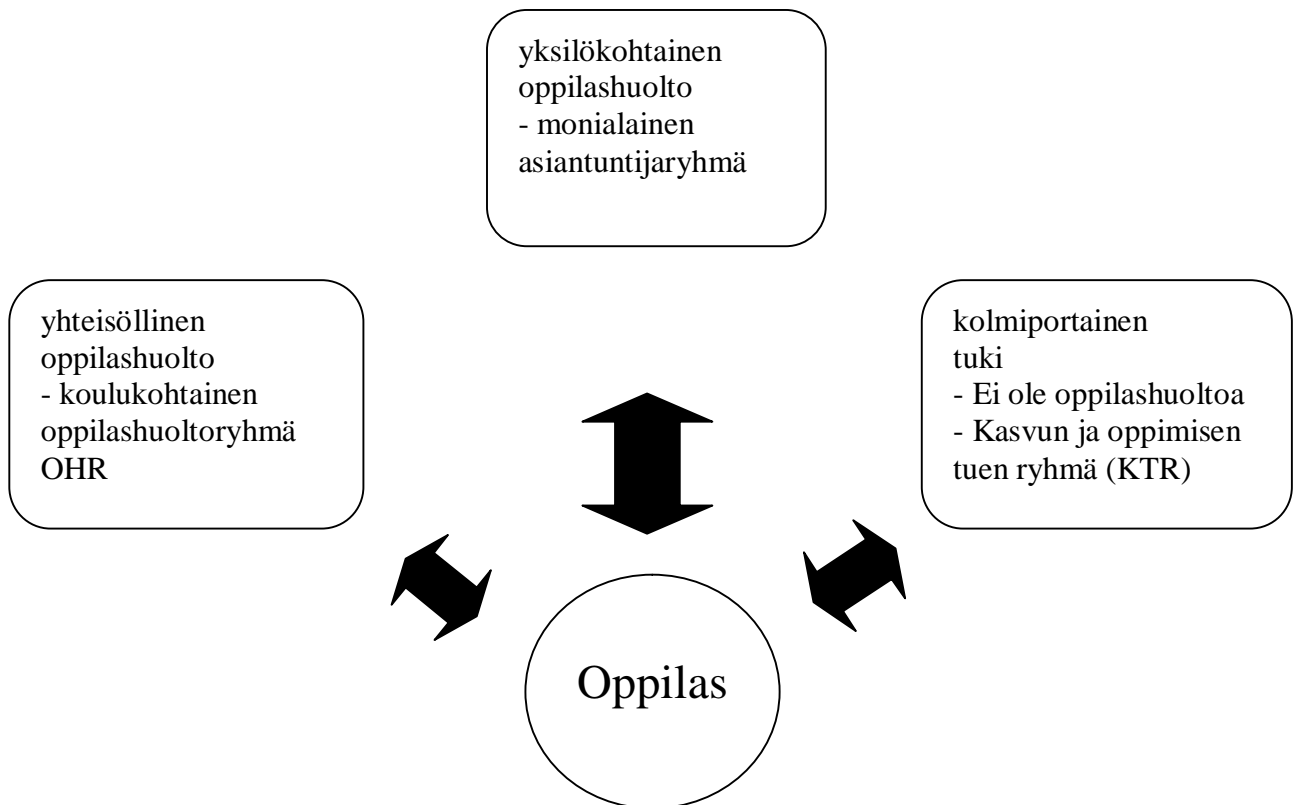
yksilökohtainen oppilashuolto
- monialainen asiantuntijaryhmä

yhteisöllinen oppilashuolto
- koulukohtainen oppilashuoltoryhmä OHR

kolmiportainen tuki
- Ei ole oppilashuoltoa
- Kasvun ja oppimisen tuen ryhmä (KTR)

Oppilas